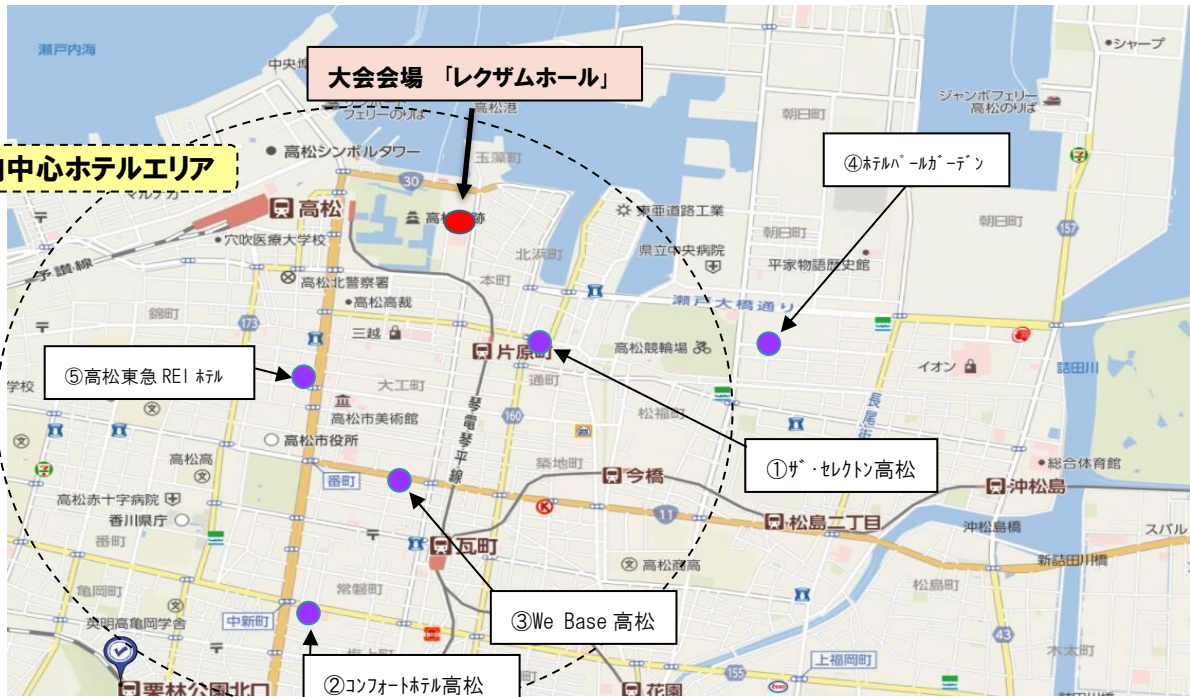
瀬戸内海
中央
大会会場 「レクザムホール」
高松港
フェリーのりば
シャープ
ジャンボフェリー 高松のりば
朝日町
中心ホテルエリア
高松シンボルタワー
玉藻町
④ﾎﾃﾙﾊﾟｰﾙｶﾞｰﾃﾞﾝ
30
高松
高松城跡
東亜道路工業
朝日町
朝日町
穴吹医療大学校
県立中央病院
157
予讃線
北浜町
平家物語歴史館
高松北警察署
本町
高松高裁
瀬戸大橋通り
錦町
173
三越
高松競輪場
イオン
⑤高松東急 REI ﾎﾃﾙ
片原町
詰田川
学校
大工町
通町
長尾街道
高松市美術館
松福町
琴電琴平線
高松市役所
160
①ｻﾞ・ｾﾚｸﾄﾝ高松
高松高
築地町
総合体育館
番町
今橋
沖松島
高松赤十字病院
11
香川県庁
松島二丁目
沖松島橋
スバル
瓦町
高松商高
新詰田川橋
亀岡町
常磐町
③We Base 高松
松島町
英明高亀岡学舎
中新町
木太町
上福岡町
栗林公園北口
②ｺﾝﾌｫｰﾄﾎﾃﾙ高松
155
花園